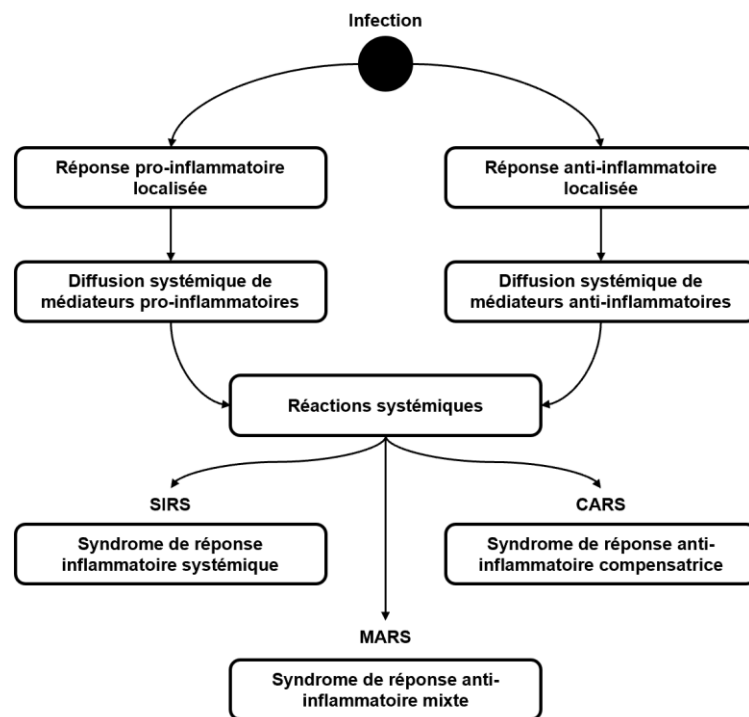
Infection

Réponse pro-inflammatoire localisée

Réponse anti-inflammatoire localisée

Diffusion systémique de médiateurs pro-inflammatoires

Diffusion systémique de médiateurs anti-inflammatoires

Réactions systémiques

SIRS

Syndrome de réponse inflammatoire systémique

CARS

Syndrome de réponse anti-inflammatoire compensatrice

MARS

Syndrome de réponse anti-inflammatoire mixte